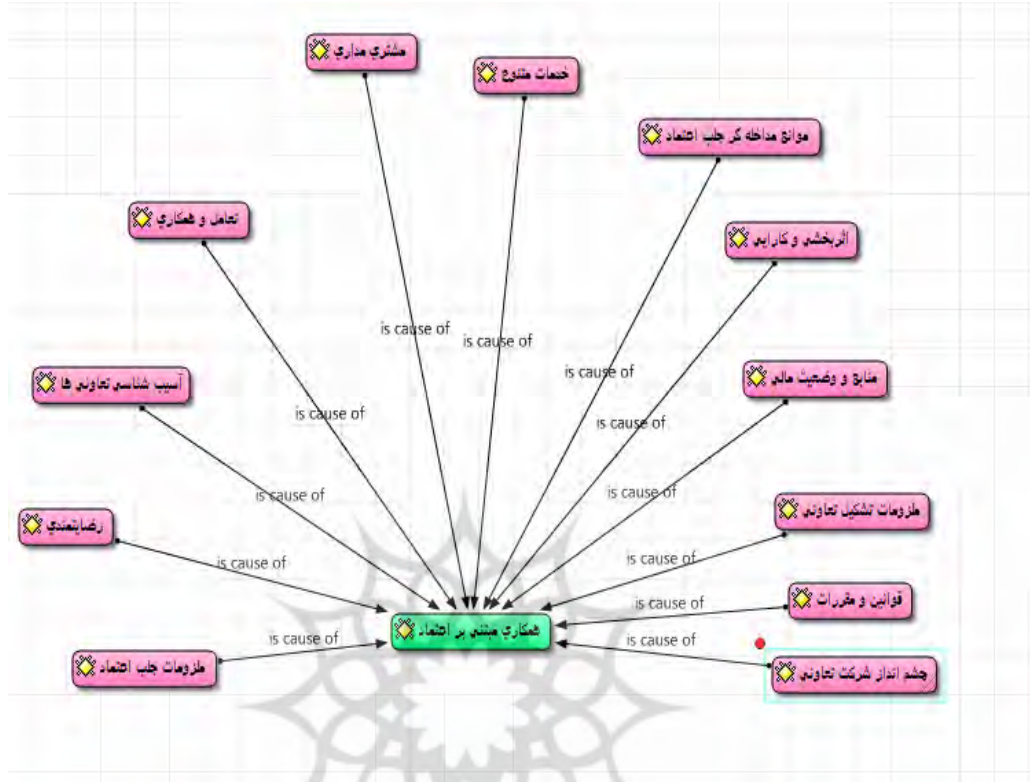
مشتري مداري
خدمات متنوع
موانع مداخله گر جلب اعتماد
تعامل و همکاري
اثربخشي و کارايي
آسيب شناسي تعاوني ها
منابع و وضعيت مالي
رضايتمندي
ملزومات تشکيل تعاوني
قوانين و مقررات
همکاري مبتني بر اعتماد
ملزومات جلب اعتماد
چشم انداز شرکت تعاوني
is cause of
is cause of
is cause of
is cause of
is cause of
is cause of
is cause of
is cause of
is cause of
is cause of
is cause of
is cause of